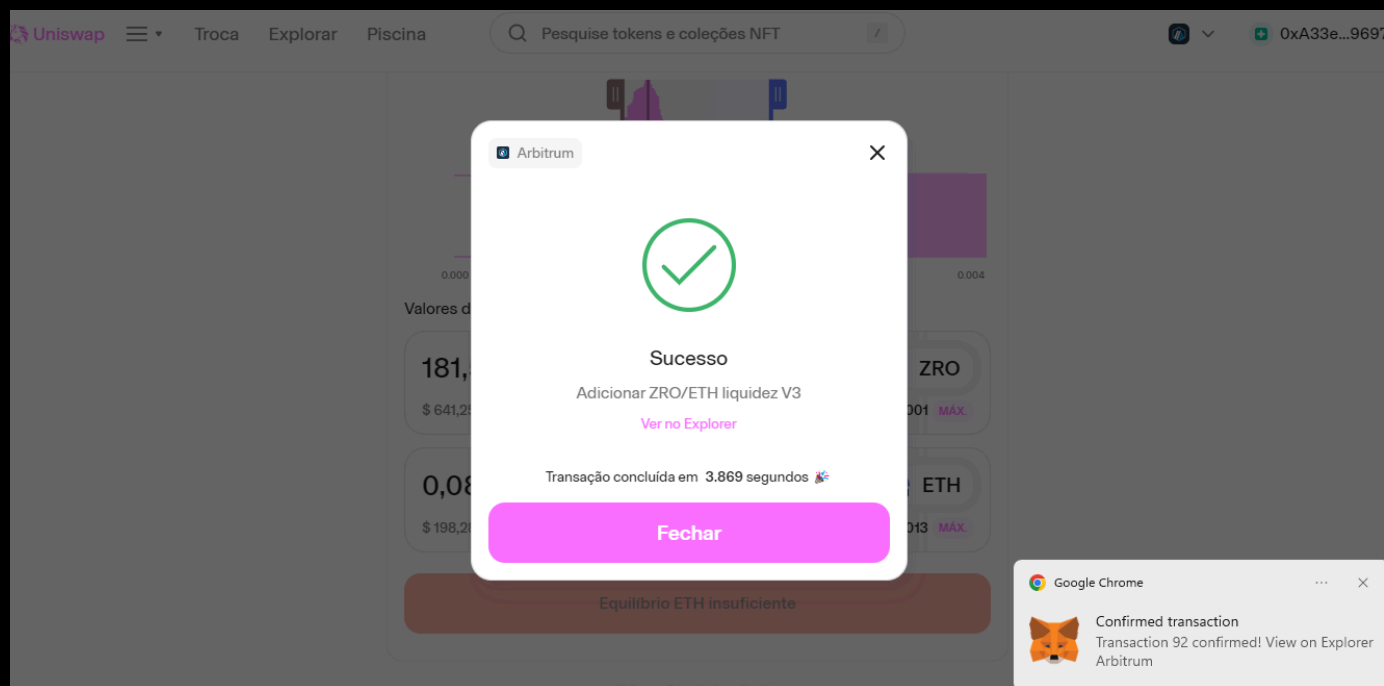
Uniswap Troca Explorar Piscina

Pesquise tokens e coleções NFT /

0xA33e...9697

0.000

0.004

Valores d

181,

$ 641,29

0,08

$ 198,2

ZRO

001 MÁX.

ETH

013 MÁX.

Equilíbrio ETH insuficiente

Arbitrum

Sucesso

Adicionar ZRO/ETH liquidez V3

Ver no Explorer

Transação concluída em 3.869 segundos 🎉

Fechar

Google Chrome

Confirmed transaction

Transaction 92 confirmed! View on Explorer

Arbitrum